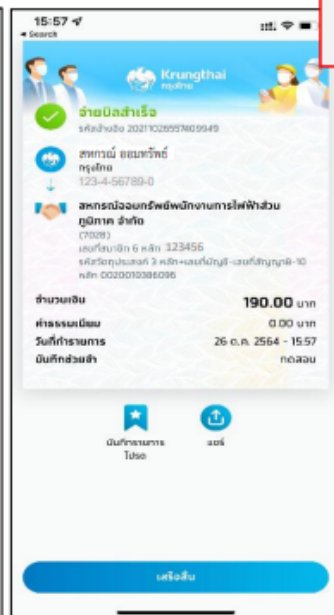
15:57
◂ Search

Krungthai
กรุงไทย

จ่ายบิลสำเร็จ
รหัสอ้างอิง 20211026557409949

สหกรณ์ ออมทรัพย์
กรุงไทย
123-4-56789-0

สหกรณ์ออมทรัพย์พนักงานการไฟฟ้าส่วนภูมิภาค จำกัด
(7028)
เลขที่สมาชิก 6 หลัก 123456
รหัสวัตถุประสงค์ 3 หลัก+เลขที่บัญชี-เลขที่สัญญากู้-10 หลัก 0020010086096

จำนวนเงิน 190.00 บาท
ค่าธรรมเนียม 0.00 บาท
วันที่ทำรายการ 26 ต.ค. 2564 - 15:57
บันทึกช่วยจำ ทดสอบ

บันทึกรายการโปรด
แชร์

เสร็จสิ้น